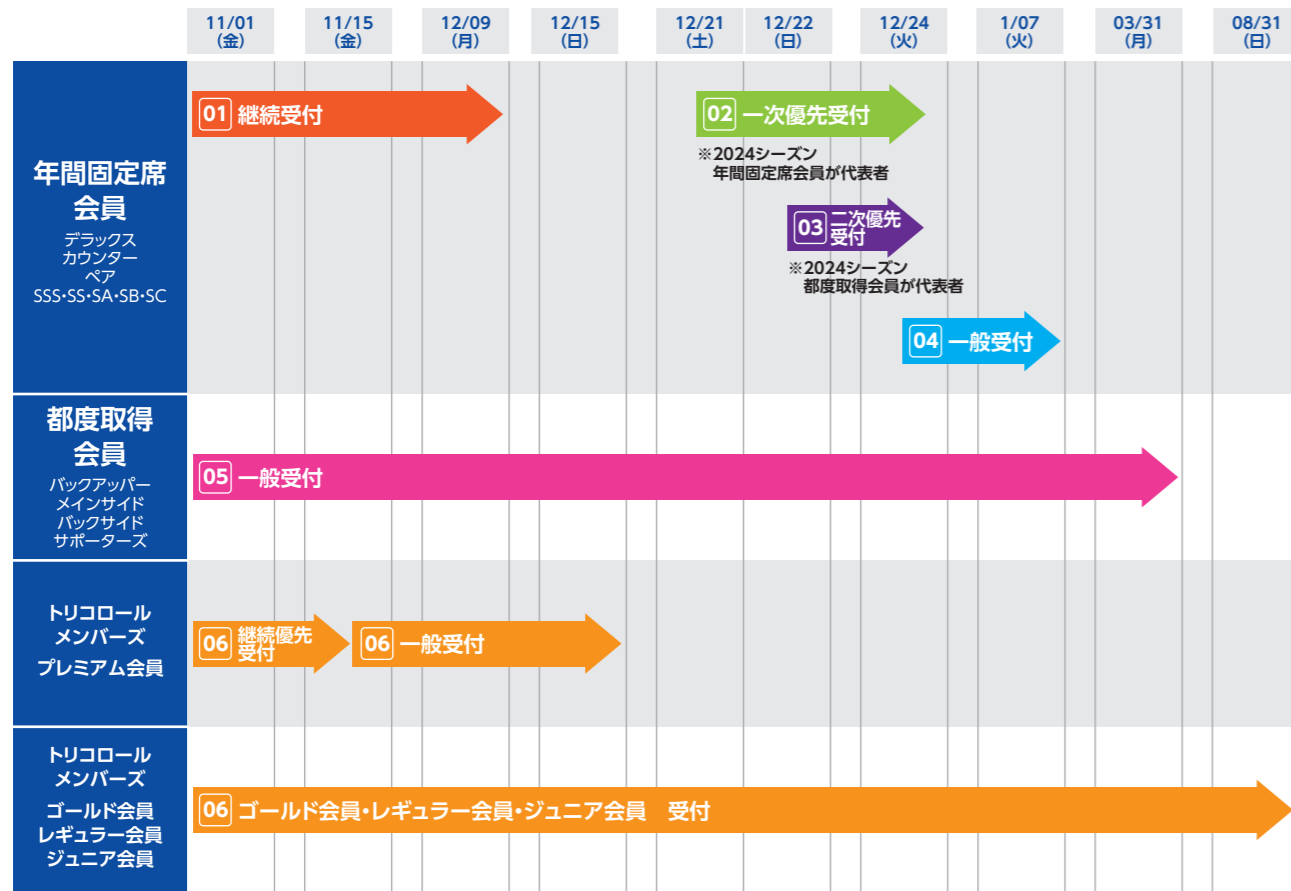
| 11/01 (金) | 11/15 (金) | 12/09 (月) | 12/15 (日) | 12/21 (土) | 12/22 (日) | 12/24 (火) | 1/07 (火) | 03/31 (月) | 08/31 (日) |
|---|---|---|---|---|---|---|---|---|---|

年間固定席会員
デラックス
カウンター
ペア
SSS•SS•SA•SB•SC

01 継続受付

02 一次優先受付
※2024シーズン
年間固定席会員が代表者

03 二次優先受付
※2024シーズン
都度取得会員が代表者

04 一般受付

都度取得会員
バックアッパー
メインサイド
バックサイド
サポーターズ

05 一般受付

トリコロールメンバーズ
プレミアム会員

06 継続優先受付

06 一般受付

トリコロールメンバーズ
ゴールド会員
レギュラー会員
ジュニア会員

06 ゴールド会員•レギュラー会員•ジュニア会員　受付